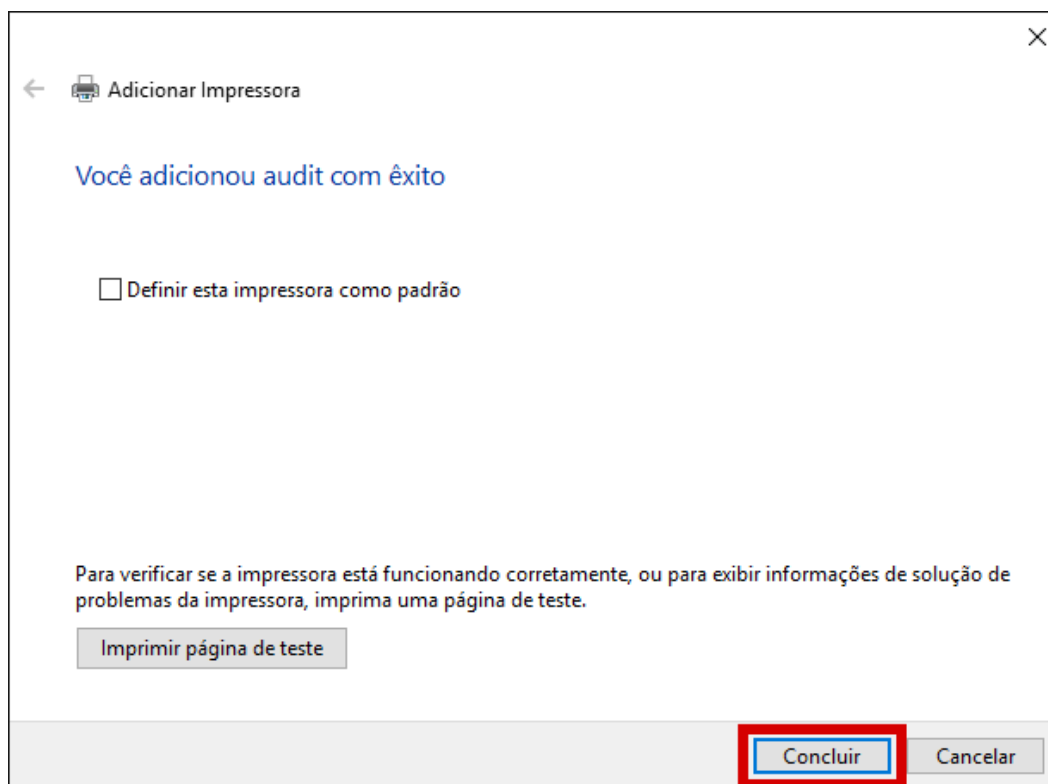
Adicionar Impressora

Você adicionou audit com êxito

Definir esta impressora como padrão

Para verificar se a impressora está funcionando corretamente, ou para exibir informações de solução de problemas da impressora, imprima uma página de teste.

Imprimir página de teste

Concluir

Cancelar